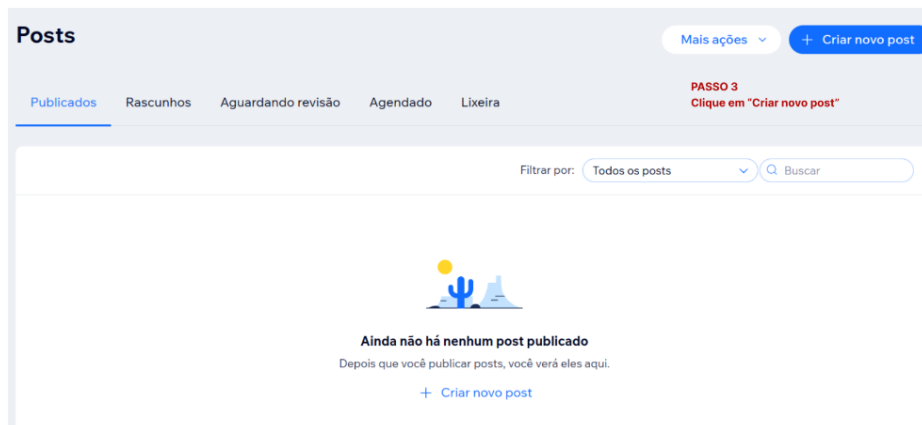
Posts

Mais ações

+ Criar novo post

PASSO 3
Clique em "Criar novo post"

Publicados Rascunhos Aguardando revisão Agendado Lixeira

Filtrar por: Todos os posts Buscar

Ainda não há nenhum post publicado

Depois que você publicar posts, você verá eles aqui.

+ Criar novo post